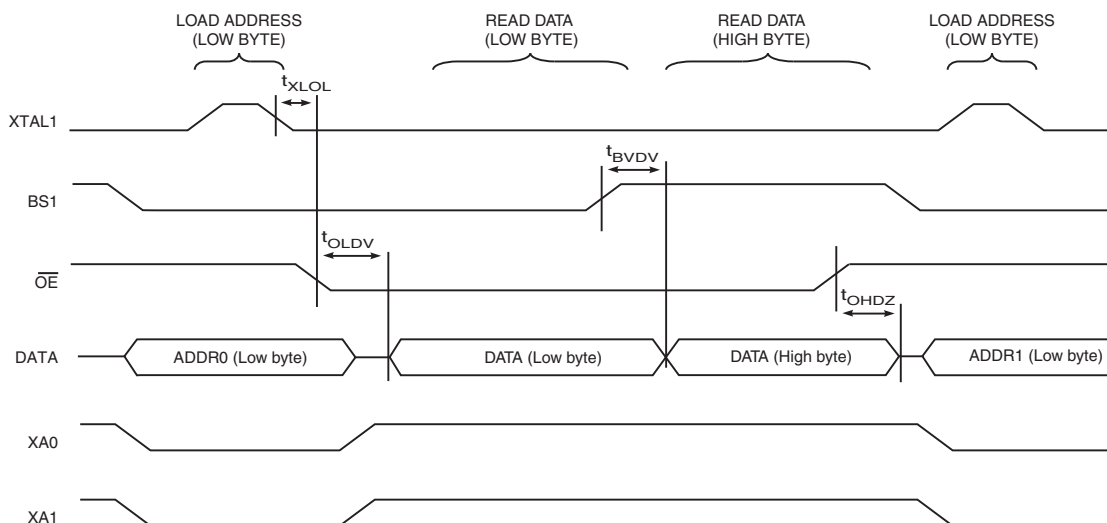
LOAD ADDRESS (LOW BYTE)

READ DATA (LOW BYTE)

READ DATA (HIGH BYTE)

LOAD ADDRESS (LOW BYTE)

$t_{XLOL}$

XTAL1

$t_{BVDV}$

BS1

$t_{OLDV}$

$\overline{OE}$

$t_{OHDZ}$

DATA

ADDR0 (Low byte)

DATA (Low byte)

DATA (High byte)

ADDR1 (Low byte)

XA0

XA1